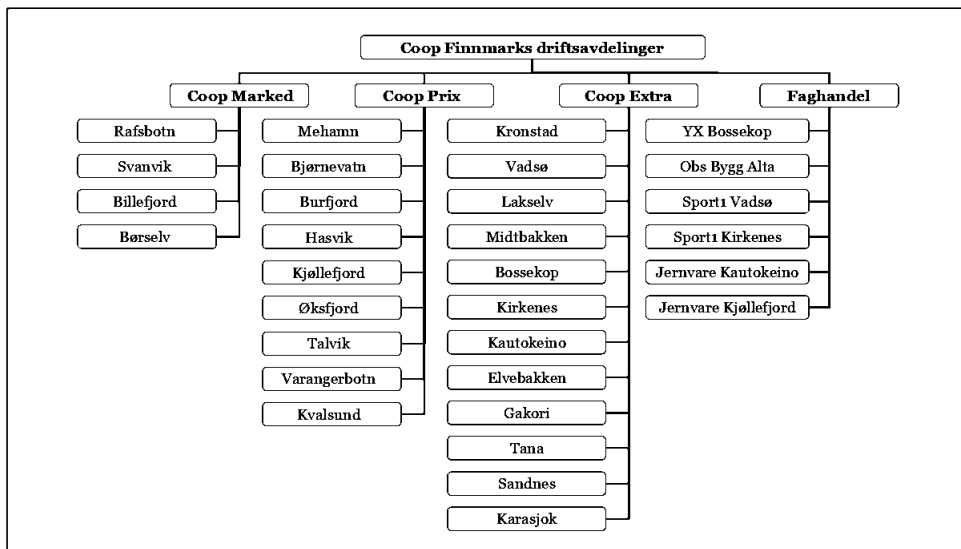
Coop Finnmarks driftsavdelinger

Coop Marked

Rafsbotn

Svanvik

Billefjord

Børselv

Coop Prix

Mehamn

Bjørnevatn

Burfjord

Hasvik

Kjøllefjord

Øksfjord

Talvik

Varangerbotn

Kvalsund

Coop Extra

Kronstad

Vadsø

Lakselv

Midtbakken

Bossekop

Kirkenes

Kautokeino

Elvebakken

Gakori

Tana

Sandnes

Karasjok

Faghandel

YX Bossekop

Obs Bygg Alta

Sport1 Vadsø

Sport1 Kirkenes

Jernvare Kautokeino

Jernvare Kjøllefjord